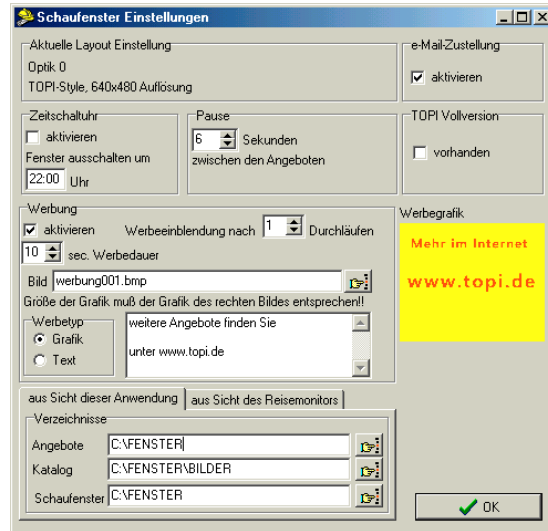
Schaufenster Einstellungen

Aktuelle Layout Einstellung
Optik 0
TOPI-Style, 640x480 Auflösung

e-Mail-Zustellung
aktivieren

Zeitschaltuhr
aktivieren
Fenster ausschalten um
22:00 Uhr

Pause
6 Sekunden
zwischen den Angeboten

TOPI Vollversion
vorhanden

Werbung
aktivieren Werbeeinblendung nach 1 Durchläufen
10 sec. Werbedauer
Bild werbung001.bmp
Größe der Grafik muß der Grafik des rechten Bildes entsprechen!!
Werbetyp
Grafik
Text
weitere Angebote finden Sie

unter www.topi.de

Werbegrafik
Mehr im Internet
www.topi.de

aus Sicht dieser Anwendung | aus Sicht des Reisemonitors
Verzeichnisse
Angebote C:\FENSTER
Katalog C:\FENSTER\BILDER
Schaufenster C:\FENSTER

OK